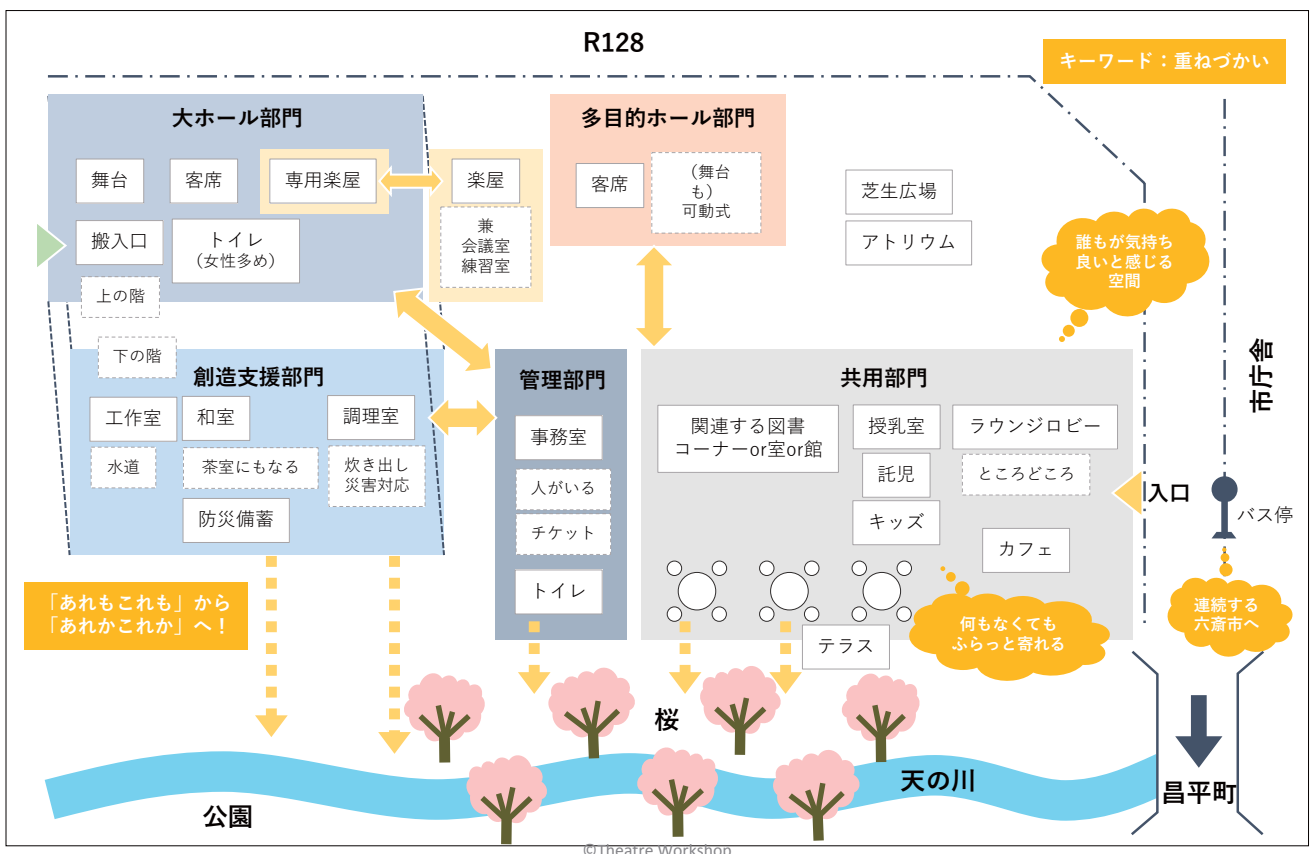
R128

キーワード：重ねづかい

大ホール部門

舞台

客席

専用楽屋

楽屋

兼
会議室
練習室

搬入口

トイレ
（女性多め）

上の階

多目的ホール部門

客席

（舞台も）
可動式

芝生広場

アトリウム

誰もが気持ち良いと感じる空間

市庁舎

下の階

創造支援部門

工作室

和室

調理室

水道

茶室にもなる

炊き出し
災害対応

防災備蓄

管理部門

事務室

人がいる

チケット

トイレ

共用部門

関連する図書
コーナーor室or館

授乳室

ラウンジロビー

託児

ところどころ

キッズ

カフェ

入口

バス停

「あれもこれも」から
「あれかこれか」へ！

何もなくても
ふらっと寄れる

テラス

連続する
六斎市へ

桜

天の川

公園

昌平町

©Theatre Workshop